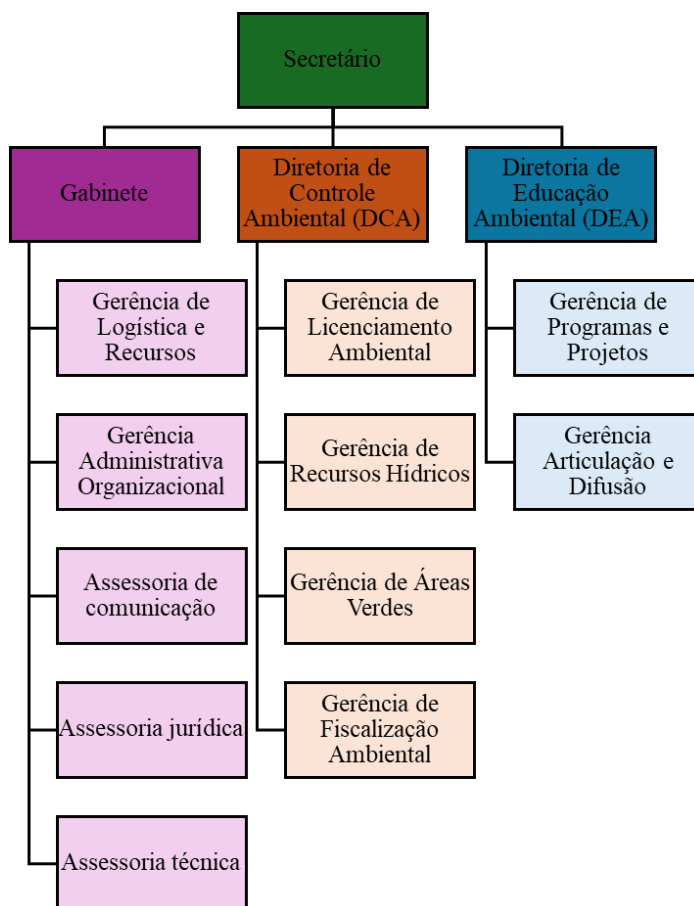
Secretário

Gabinete

Diretoria de Controle Ambiental (DCA)

Diretoria de Educação Ambiental (DEA)

Gerência de Logística e Recursos

Gerência Administrativa Organizacional

Assessoria de comunicação

Assessoria jurídica

Assessoria técnica

Gerência de Licenciamento Ambiental

Gerência de Recursos Hídricos

Gerência de Áreas Verdes

Gerência de Fiscalização Ambiental

Gerência de Programas e Projetos

Gerência Articulação e Difusão